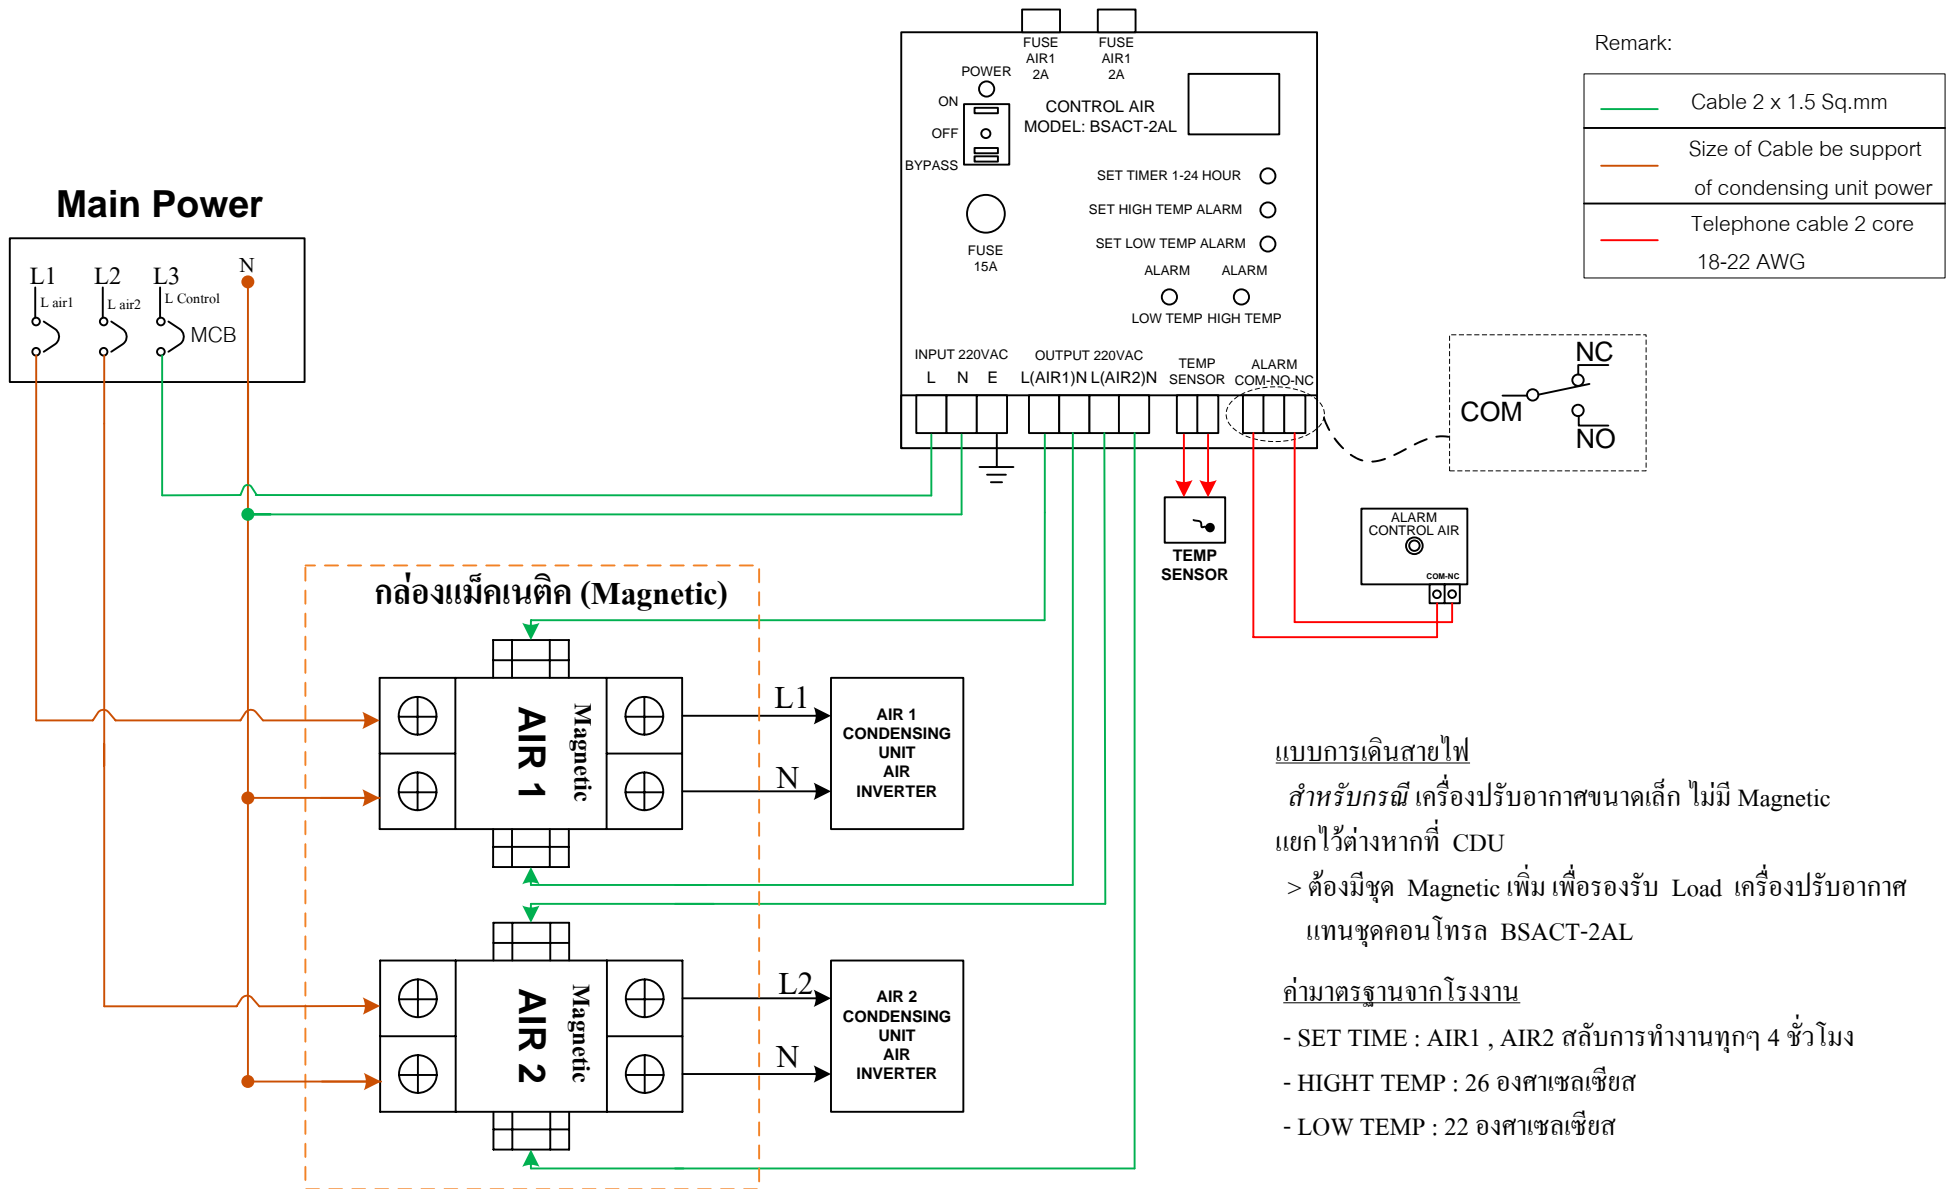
Main Power

L1 L2 L3 N
L air1 L air2 L Control
MCB

FUSE AIR1 2A
FUSE AIR1 2A
POWER
ON
OFF
BYPASS
CONTROL AIR
MODEL: BSACT-2AL
FUSE 15A
SET TIMER 1-24 HOUR
SET HIGH TEMP ALARM
SET LOW TEMP ALARM
ALARM ALARM
LOW TEMP HIGH TEMP
INPUT 220VAC
L N E
OUTPUT 220VAC
L(AIR1)N L(AIR2)N
TEMP SENSOR
ALARM COM-NO-NC

Remark:

| | |
|---|---|
| | Cable 2 x 1.5 Sq.mm |
| | Size of Cable be support of condensing unit power |
| | Telephone cable 2 core 18-22 AWG |

NC
COM
NO

TEMP SENSOR

ALARM CONTROL AIR
COM-NC

กล่องแม็คเนติค (Magnetic)

AIR 1 Magnetic
L1
N
AIR 1 CONDENSING UNIT AIR INVERTER

AIR 2 Magnetic
L2
N
AIR 2 CONDENSING UNIT AIR INVERTER

แบบการเดินสายไฟ
สำหรับกรณี เครื่องปรับอากาศขนาดเล็ก ไม่มี Magnetic แยกไว้ต่างหากที่ CDU
> ต้องมีชุด Magnetic เพิ่ม เพื่อรองรับ Load เครื่องปรับอากาศ แทนชุดคอนโทรล BSACT-2AL

ค่ามาตรฐานจากโรงงาน
- SET TIME : AIR1 , AIR2 สลับการทำงานทุกๆ 4 ชั่วโมง
- HIGHT TEMP : 26 องศาเซลเซียส
- LOW TEMP : 22 องศาเซลเซียส